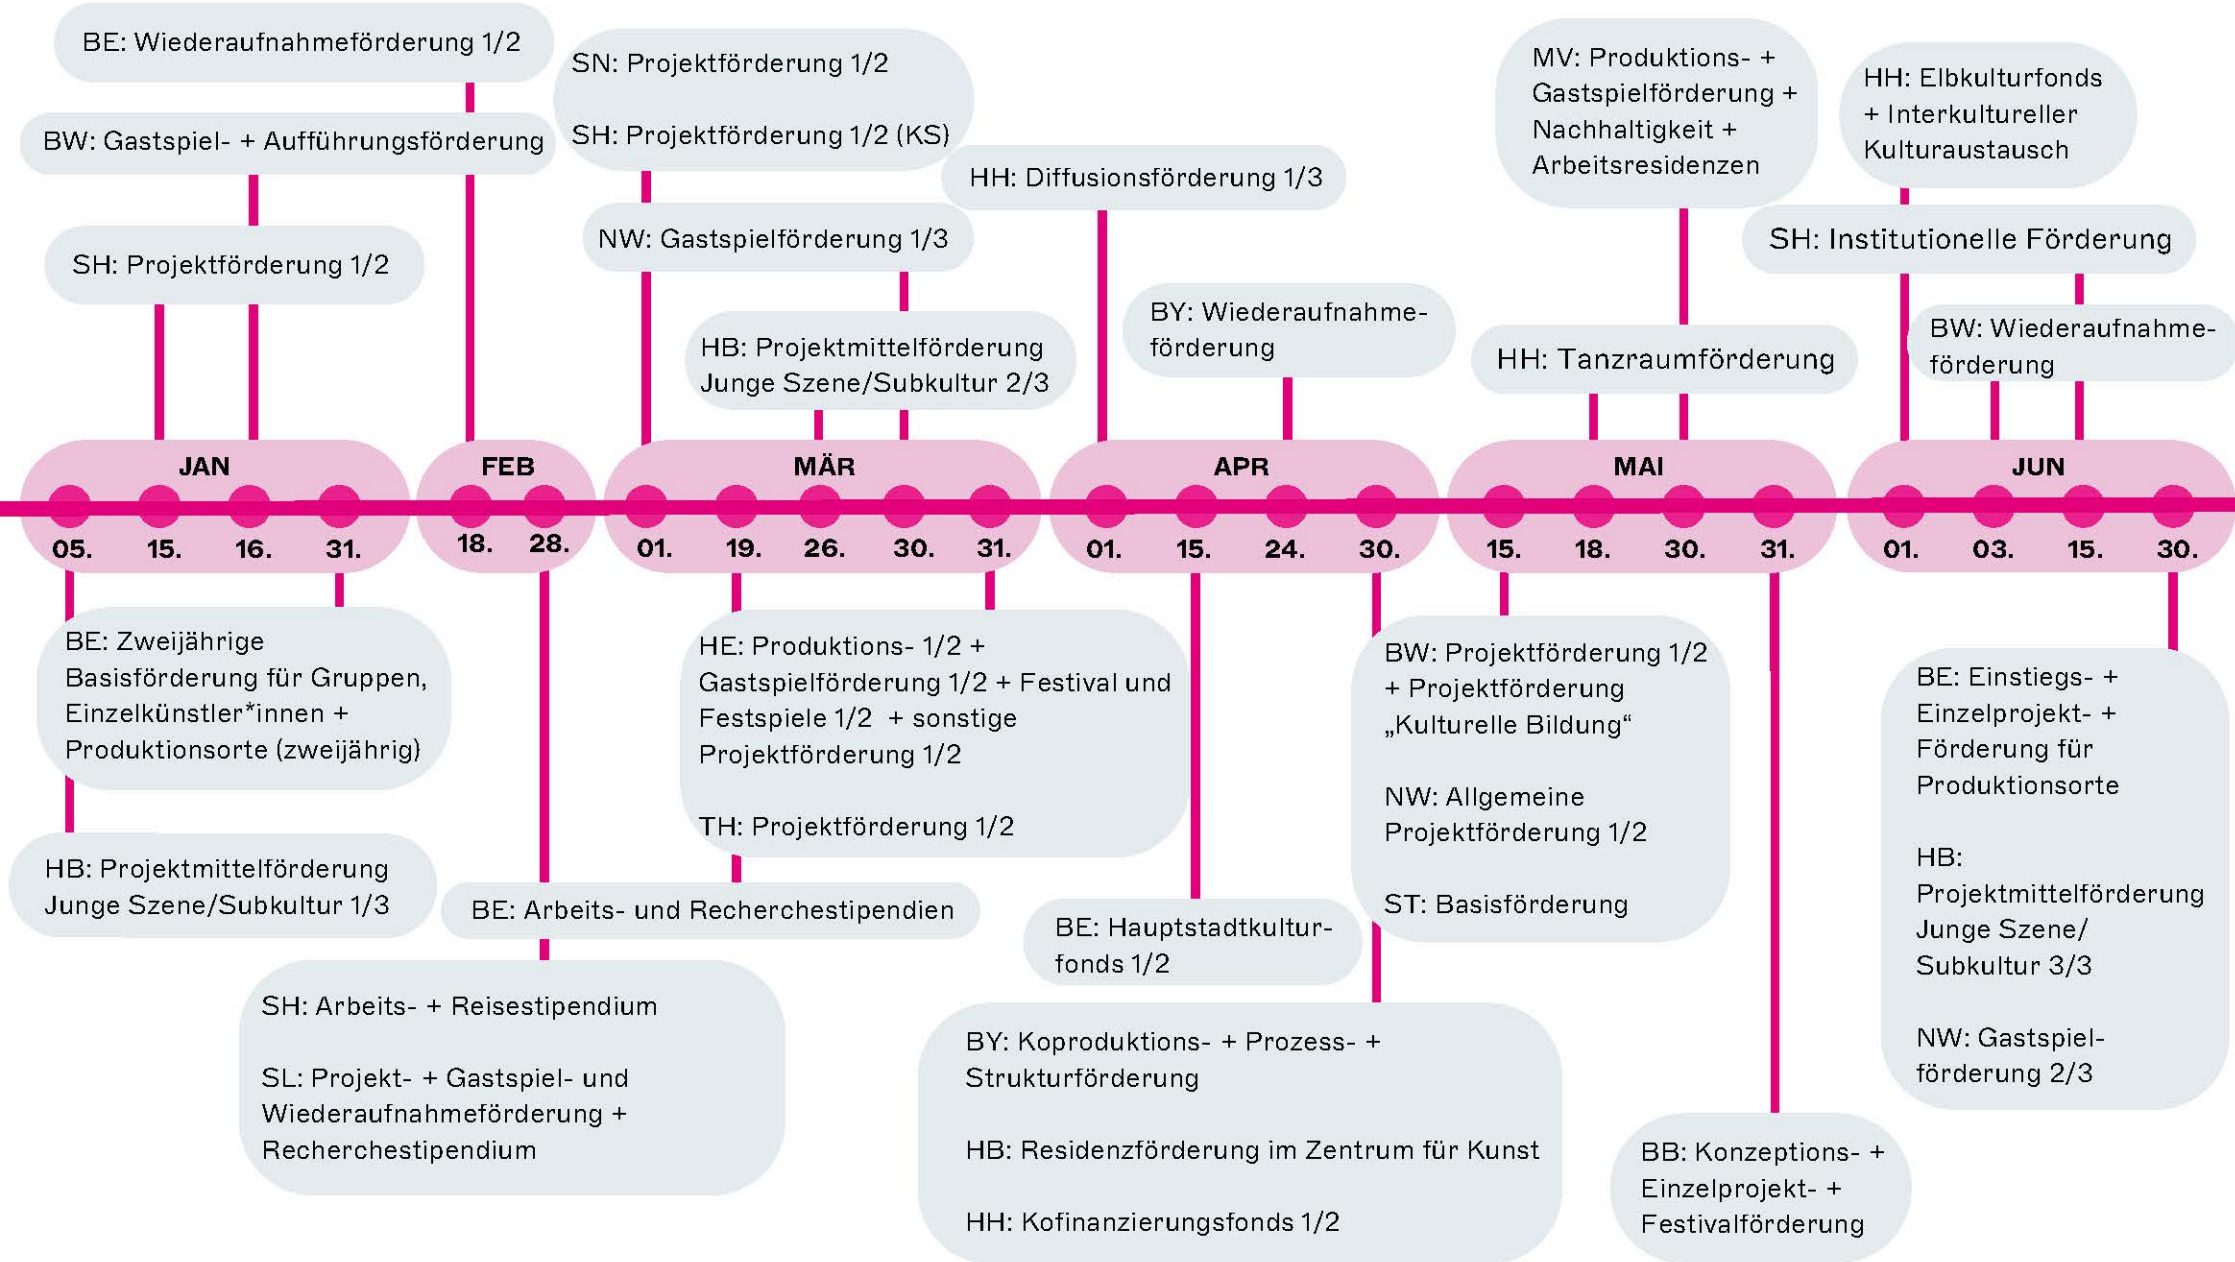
BE: Wiederaufnahmeförderung 1/2

BW: Gastspiel- + Aufführungsförderung

SH: Projektförderung 1/2

SN: Projektförderung 1/2

SH: Projektförderung 1/2 (KS)

NW: Gastspielförderung 1/3

HB: Projektmittelförderung Junge Szene/Subkultur 2/3

HH: Diffusionsförderung 1/3

BY: Wiederaufnahmeförderung

MV: Produktions- + Gastspielförderung + Nachhaltigkeit + Arbeitsresidenzen

HH: Tanzraumförderung

HH: Elbkulturfonds + Interkultureller Kulturaustausch

SH: Institutionelle Förderung

BW: Wiederaufnahmeförderung

JAN 05. 15. 16. 31.

FEB 18. 28.

MÄR 01. 19. 26. 30. 31.

APR 01. 15. 24. 30.

MAI 15. 18. 30. 31.

JUN 01. 03. 15. 30.

BE: Zweijährige Basisförderung für Gruppen, Einzelkünstler*innen + Produktionsorte (zweijährig)

HB: Projektmittelförderung Junge Szene/Subkultur 1/3

BE: Arbeits- und Recherchestipendien

SH: Arbeits- + Reisestipendium

SL: Projekt- + Gastspiel- und Wiederaufnahmeförderung + Recherchestipendium

HE: Produktions- 1/2 + Gastspielförderung 1/2 + Festival und Festspiele 1/2 + sonstige Projektförderung 1/2

TH: Projektförderung 1/2

BE: Hauptstadtkulturfonds 1/2

BY: Koproduktions- + Prozess- + Strukturförderung

HB: Residenzförderung im Zentrum für Kunst

HH: Kofinanzierungsfonds 1/2

BW: Projektförderung 1/2 + Projektförderung „Kulturelle Bildung“

NW: Allgemeine Projektförderung 1/2

ST: Basisförderung

BB: Konzeptions- + Einzelprojekt- + Festivalförderung

BE: Einstiegs- + Einzelprojekt- + Förderung für Produktionsorte

HB: Projektmittelförderung Junge Szene/ Subkultur 3/3

NW: Gastspielförderung 2/3